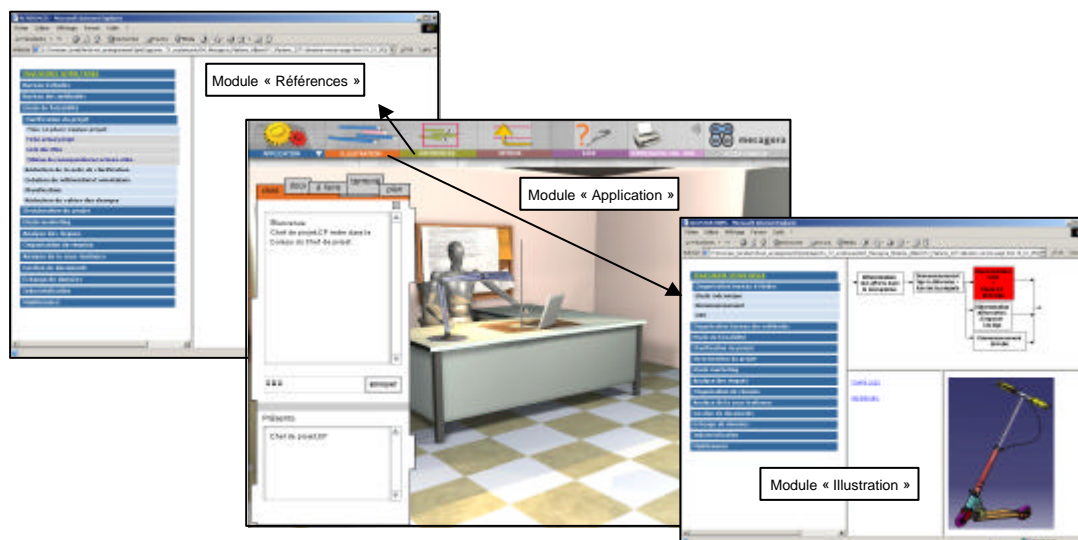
Module « Références »

Module « Application »

Module « Illustration »

mecagora

APPLICATION

ILLUSTRATION

REFERENCES

Bienvenue
Chef de projet.CF entre dans le bureau du Chef de projet.

Présents

Chef de projet.CF

envoyer

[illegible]